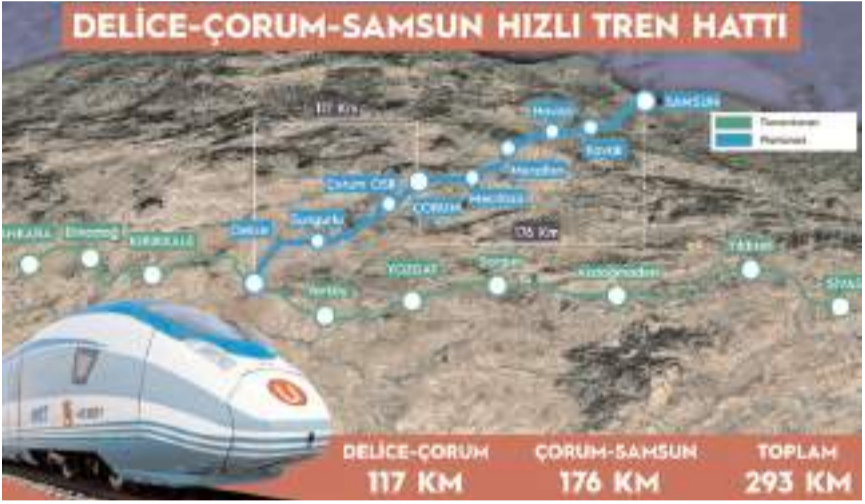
DELİCE-ÇORUM-SAMSUN HIZLI TREN HATTI

117 Km

176 Km

SAMSUN

Havza

Kavak

Merzifon

Mecitözü

Çorum OSB

ÇORUM

Sungurlu

Delice

ANKARA

Elmadağ

KIRIKKALE

Yerköy

YOZGAT

Sorgun

Akdağmadeni

Yıldızeli

SİVAS

Tamamlanan

Planlanan

DELİCE-ÇORUM
117 KM

ÇORUM-SAMSUN
176 KM

TOPLAM
293 KM